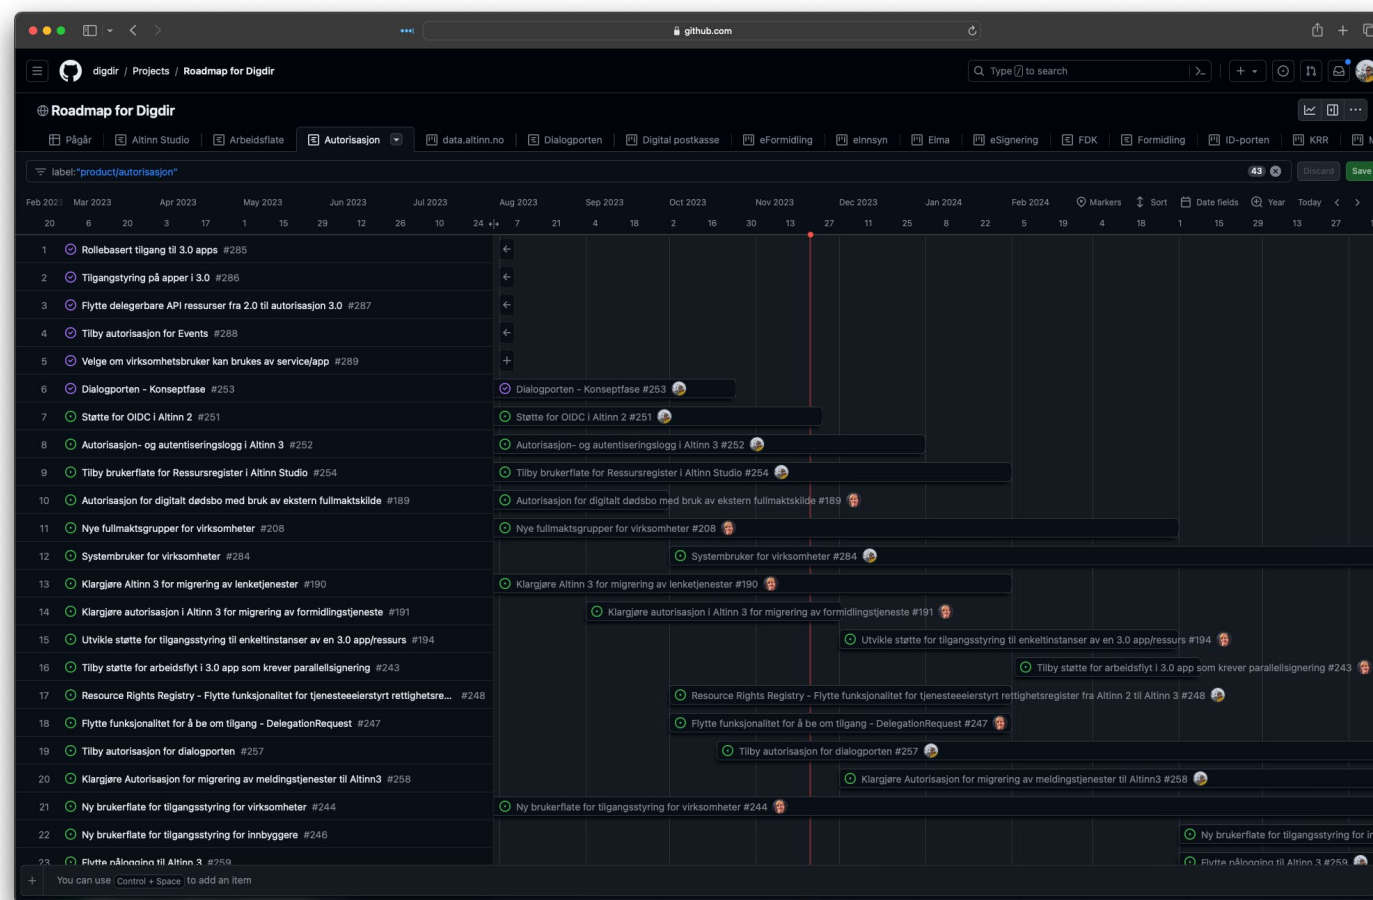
github.com

digdir / Projects / Roadmap for Digdir

Type / to search

Roadmap for Digdir

Pågår | Altinn Studio | Arbeidsflate | Autorisasjon | data.altinn.no | Dialogporten | Digital postkasse | eFormidling | eInnsyn | Elma | eSignering | FDK | Formidling | ID-porten | KRR

label:"product/autorisasjon" 43 Discard Save

Feb 2023 Mar 2023 Apr 2023 May 2023 Jun 2023 Jul 2023 Aug 2023 Sep 2023 Oct 2023 Nov 2023 Dec 2023 Jan 2024 Feb 2024 Markers Sort Date fields Year Today

20 6 20 3 17 1 15 29 12 26 10 24 7 21 4 18 2 16 30 13 27 11 25 8 22 5 19 4 18 1 15 29 13 27

1 Rollebasert tilgang til 3.0 apps #285
2 Tilgangstyring på apper i 3.0 #286
3 Flytte delegerbare API ressurser fra 2.0 til autorisasjon 3.0 #287
4 Tilby autorisasjon for Events #288
5 Velge om virksomhetsbruker kan brukes av service/app #289
6 Dialogporten - Konseptfase #253
7 Støtte for OIDC i Altinn 2 #251
8 Autorisasjon- og autentiseringslogg i Altinn 3 #252
9 Tilby brukerflate for Ressursregister i Altinn Studio #254
10 Autorisasjon for digitalt dødsbo med bruk av ekstern fullmaktskilde #189
11 Nye fullmaktsgrupper for virksomheter #208
12 Systembruker for virksomheter #284
13 Klargjøre Altinn 3 for migrering av lenketjenester #190
14 Klargjøre autorisasjon i Altinn 3 for migrering av formidlingstjeneste #191
15 Utvikle støtte for tilgangsstyring til enkeltinstanser av en 3.0 app/ressurs #194
16 Tilby støtte for arbeidsflyt i 3.0 app som krever parallellsignering #243
17 Resource Rights Registry - Flytte funksjonalitet for tjenesteeeierstyrt rettighetsre... #248
18 Flytte funksjonalitet for å be om tilgang - DelegationRequest #247
19 Tilby autorisasjon for dialogporten #257
20 Klargjøre Autorisasjon for migrering av meldingstjenester til Altinn3 #258
21 Ny brukerflate for tilgangsstyring for virksomheter #244
22 Ny brukerflate for tilgangsstyring for innbyggere #246
23 Flytte pålogging til Altinn 3 #259

Dialogporten - Konseptfase #253
Støtte for OIDC i Altinn 2 #251
Autorisasjon- og autentiseringslogg i Altinn 3 #252
Tilby brukerflate for Ressursregister i Altinn Studio #254
Autorisasjon for digitalt dødsbo med bruk av ekstern fullmaktskilde #189
Nye fullmaktsgrupper for virksomheter #208
Systembruker for virksomheter #284
Klargjøre Altinn 3 for migrering av lenketjenester #190
Klargjøre autorisasjon i Altinn 3 for migrering av formidlingstjeneste #191
Utvikle støtte for tilgangsstyring til enkeltinstanser av en 3.0 app/ressurs #194
Tilby støtte for arbeidsflyt i 3.0 app som krever parallellsignering #243
Resource Rights Registry - Flytte funksjonalitet for tjenesteeeierstyrt rettighetsregister fra Altinn 2 til Altinn 3 #248
Flytte funksjonalitet for å be om tilgang - DelegationRequest #247
Tilby autorisasjon for dialogporten #257
Klargjøre Autorisasjon for migrering av meldingstjenester til Altinn3 #258
Ny brukerflate for tilgangsstyring for virksomheter #244
Ny brukerflate for tilgangsstyring for i
Flytte pålogging til Altinn 3 #259

You can use Control + Space to add an item